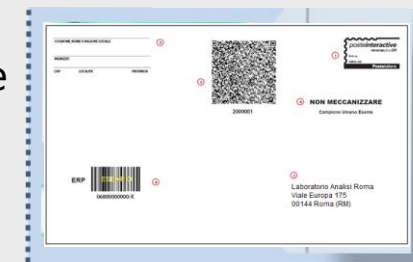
e

COGNOME, NOME O RAGIONE SOCIALE
INDIRIZZO
CAP LOCALITÀ PROVINCIA
①

②
2000001

posteinteractive
Posteitaliane
③

④ NON MECCANIZZARE
Campione Umano Esente

ERP
06800000000-X
⑥

⑤
Laboratorio Analisi Roma
Viale Europa 175
00144 Roma (RM)